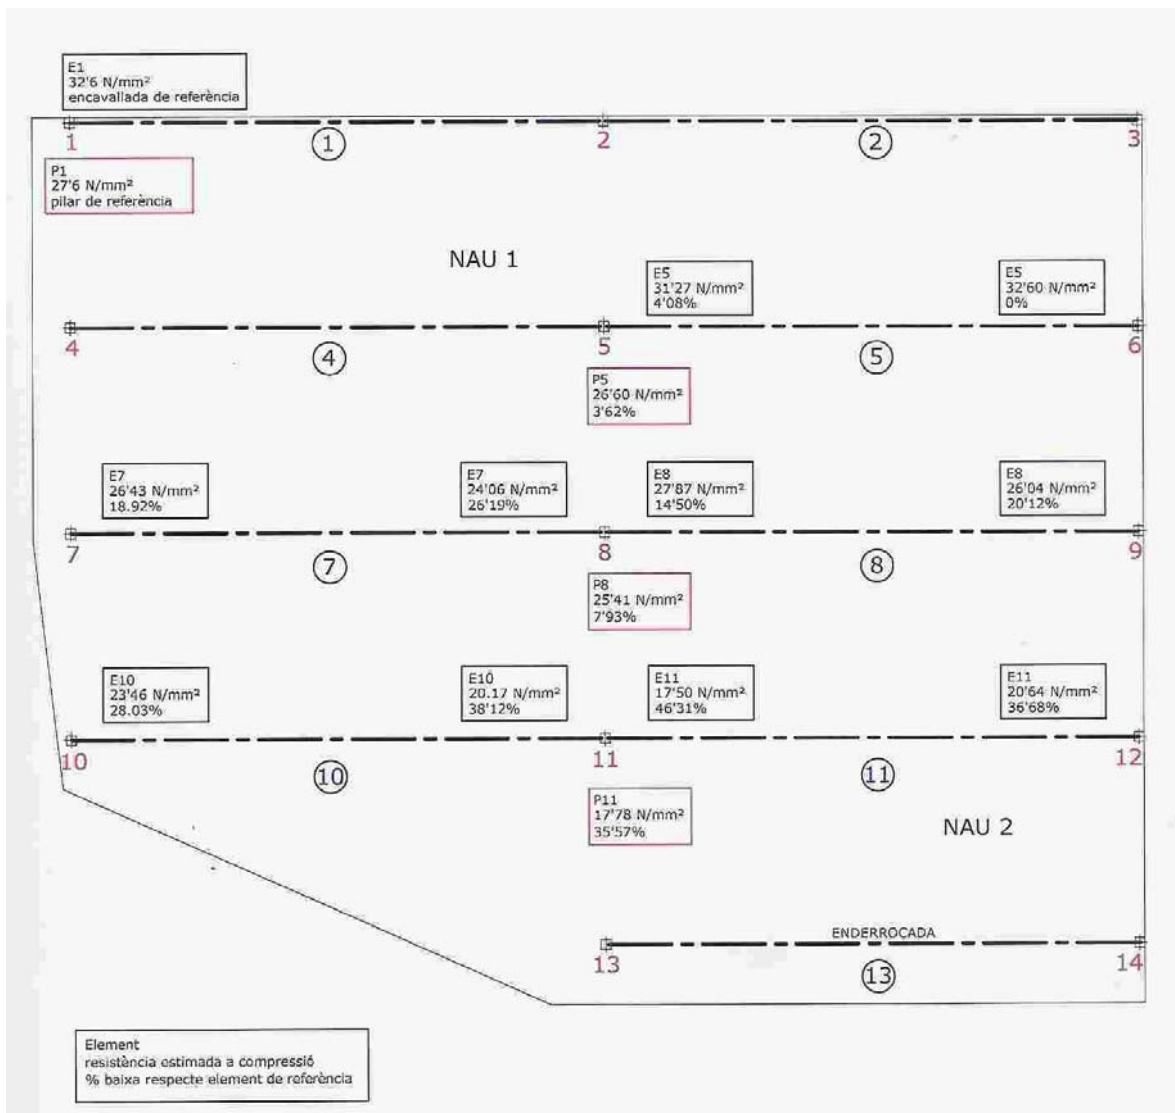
E1
32'6 N/mm²
encavallada de referència

1 ① 2 ② 3

P1
27'6 N/mm²
pilar de referència

NAU 1

E5
31'27 N/mm²
4'08%

E5
32'60 N/mm²
0%

4 ④ 5 ⑤ 6

P5
26'60 N/mm²
3'62%

E7
26'43 N/mm²
18.92%

E7
24'06 N/mm²
26'19%

E8
27'87 N/mm²
14'50%

E8
26'04 N/mm²
20'12%

7 ⑦ 8 ⑧ 9

P8
25'41 N/mm²
7'93%

E10
23'46 N/mm²
28.03%

E10
20.17 N/mm²
38'12%

E11
17'50 N/mm²
46'31%

E11
20'64 N/mm²
36'68%

10 ⑩ 11 ⑪ 12

P11
17'78 N/mm²
35'57%

NAU 2

ENDERROCADA

13 ⑬ 14

Element
resistència estimada a compressió
% baixa respecte element de referència